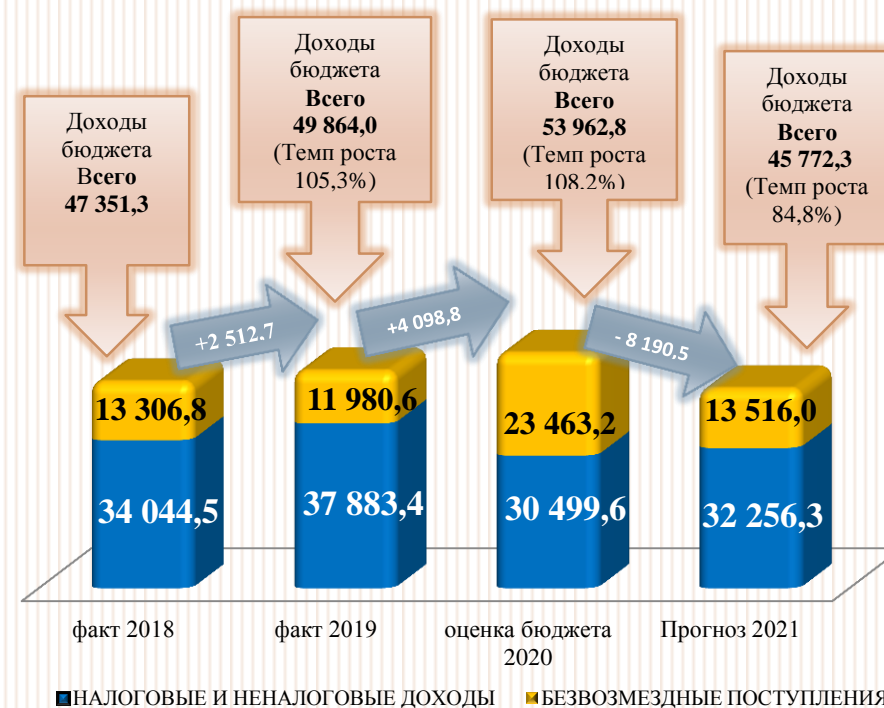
Доходы бюджета
Всего
47 351,3

Доходы бюджета
Всего
49 864,0
(Темп роста 105,3%)

Доходы бюджета
Всего
53 962,8
(Темп роста 108,2%)

Доходы бюджета
Всего
45 772,3
(Темп роста 84,8%)

+2 512,7

+4 098,8

- 8 190,5

13 306,8
34 044,5

11 980,6
37 883,4

23 463,2
30 499,6

13 516,0
32 256,3

факт 2018

факт 2019

оценка бюджета 2020

Прогноз 2021

НАЛОГОВЫЕ И НЕНАЛОГОВЫЕ ДОХОДЫ
БЕЗВОЗМЕЗДНЫЕ ПОСТУПЛЕНИЯ